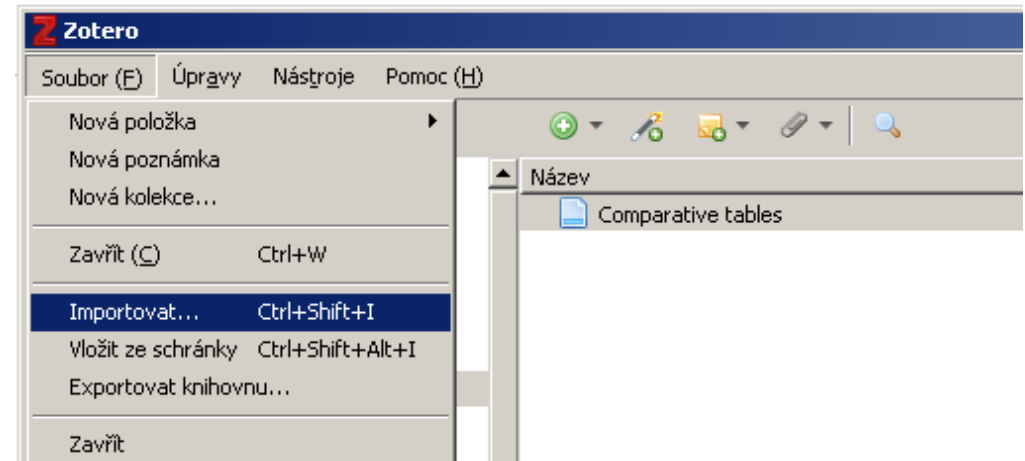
Zotero

Soubor (F) Úpravy Nástroje Pomoc (H)

Nová položka
Nová poznámka
Nová kolekce...
Zavřít (C) Ctrl+W
Importovat... Ctrl+Shift+I
Vložit ze schránky Ctrl+Shift+Alt+I
Exportovat knihovnu...
Zavřít

Název
Comparative tables